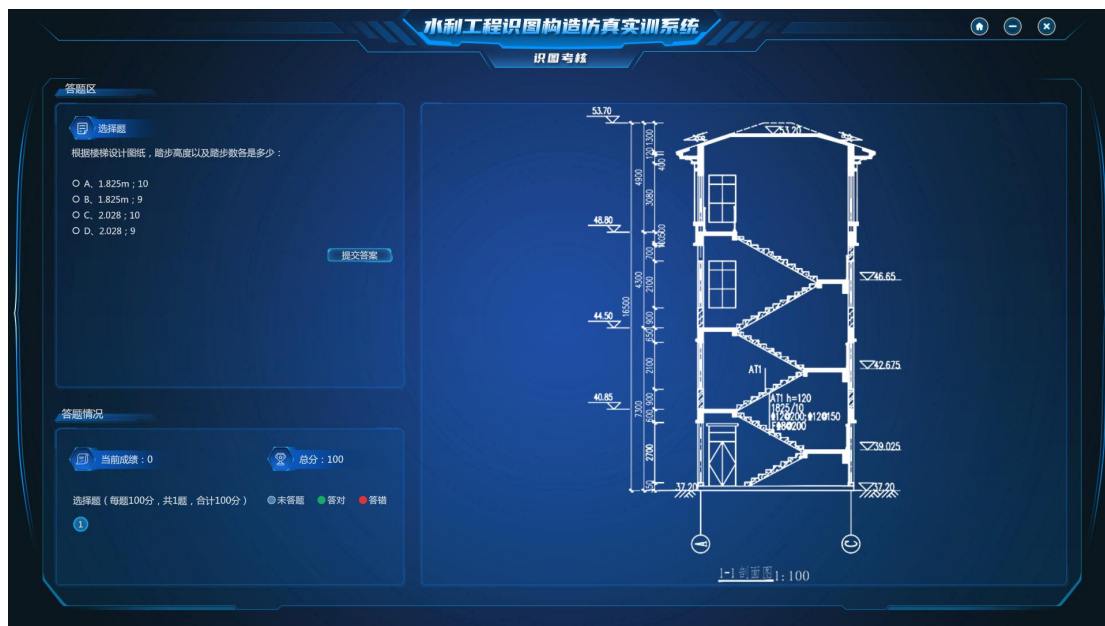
水利工程识图构造仿真实训系统

识图考核

答题区

选择题

根据楼梯设计图纸，踏步高度以及踏步数各是多少：

A、1.825m；10
B、1.825m；9
C、2.028；10
D、2.028；9

提交答案

答题情况

当前成绩：0

总分：100

选择题（每题100分，共1题，合计100分）

未答题 答对 答错

1

53.70
48.80
44.50
40.85
37.20
51.20
46.65
42.675
39.025
37.20
1300
400
4900
3080
700
4300
2100
900
650
16500
2100
900
7300
300
2700
AT1
AT1 h=120
1825/10
Φ12@200; Φ12@150
F Φ8@200
1-1剖面图 1:100